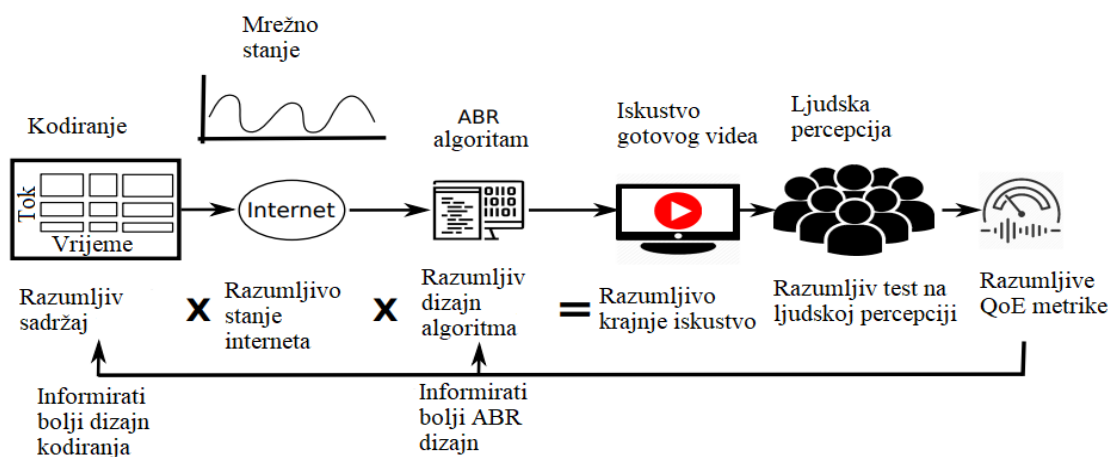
Mrežno stanje

Kodiranje

Tok

Vrijeme

Internet

ABR algoritam

Iskustvo gotovog videa

Ljudska percepcija

Razumljiv sadržaj

x

Razumljivo stanje interneta

x

Razumljiv dizajn algoritma

=

Razumljivo krajnje iskustvo

Razumljiv test na ljudskoj percepciji

Razumljive QoE metrike

Informirati bolji dizajn kodiranja

Informirati bolji ABR dizajn